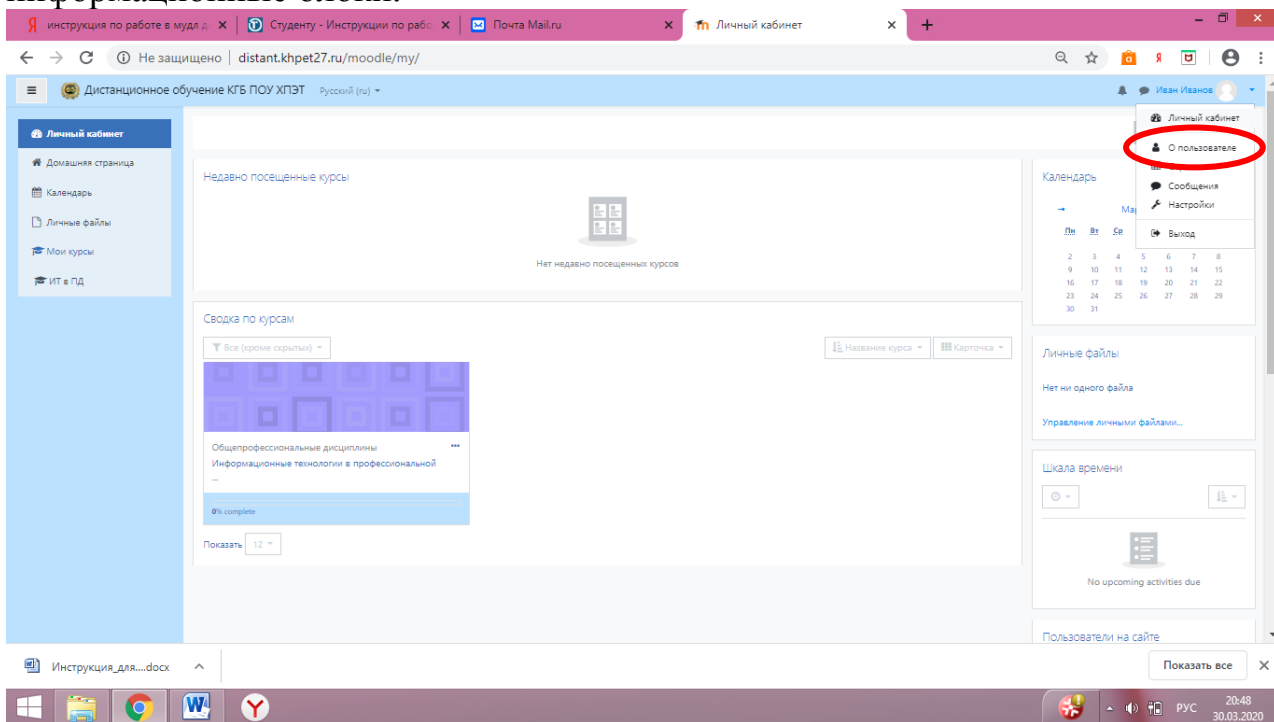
инструкция по работе в мудл д
Студенту - Инструкции по рабо
Почта Mail.ru
Личный кабинет

Не защищено | distant.khpet27.ru/moodle/my/

Дистанционное обучение КГБ ПОУ ХПЭТ Русский (ru)

Иван Иванов

Личный кабинет
О пользователе
Сообщения
Настройки
Выход

Личный кабинет
Домашняя страница
Календарь
Личные файлы
Мои курсы
ИТ в ПД

Недавно посещенные курсы

Нет недавно посещенных курсов

Сводка по курсам

Все (кроме скрытых)
Название курса
Карточка

Общепрофессиональные дисциплины
Информационные технологии в профессиональной
...

0% complete

Показать 12

Календарь

Ма

| Пн | Вт | Ср | | | | |
|---|---|---|---|---|---|---|
| 2 | 3 | 4 | 5 | 6 | 7 | 8 |
| 9 | 10 | 11 | 12 | 13 | 14 | 15 |
| 16 | 17 | 18 | 19 | 20 | 21 | 22 |
| 23 | 24 | 25 | 26 | 27 | 28 | 29 |
| 30 | 31 | | | | | |

Личные файлы

Нет ни одного файла

Управление личными файлами...

Шкала времени

No upcoming activities due

Пользователи на сайте

Инструкция_для....docx
Показать все

РУС 20:48 30.03.2020